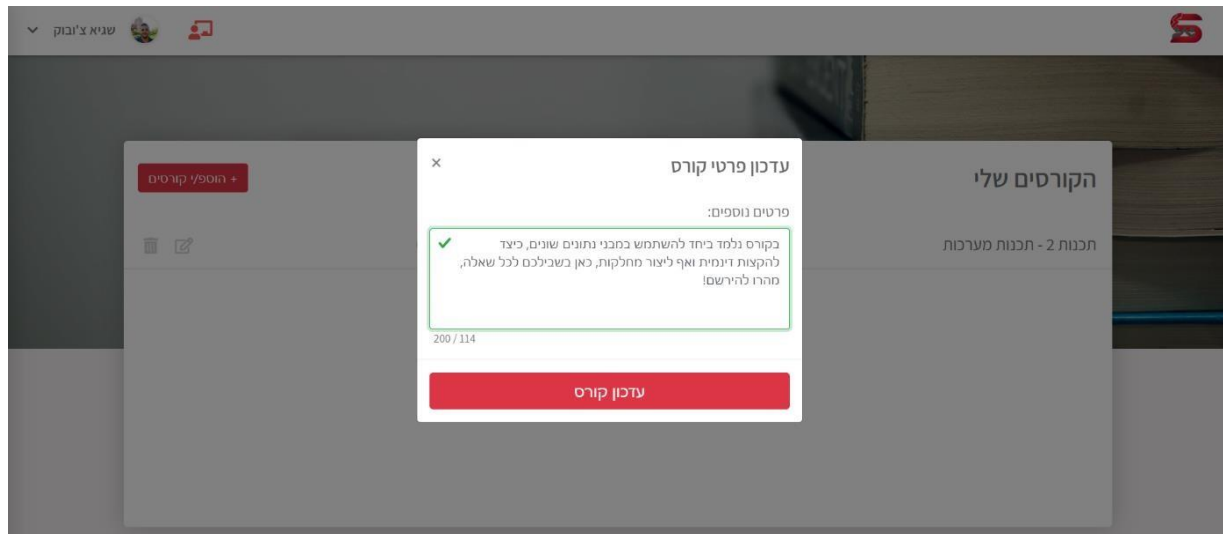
שגיא צ'יבוק

הקורסים שלי

+ הוסף/י קורסים

תכנות 2 - תכנות מערכות

עדכון פרטי קורס

×

פרטים נוספים:

בקורס נלמד ביחד להשתמש במבני נתונים שונים, כיצד להקצות דינמית ואף ליצור מחלקות, כאן בשבילכם לכל שאלה, מהרו להירשם!

200 / 114

עדכון קורס